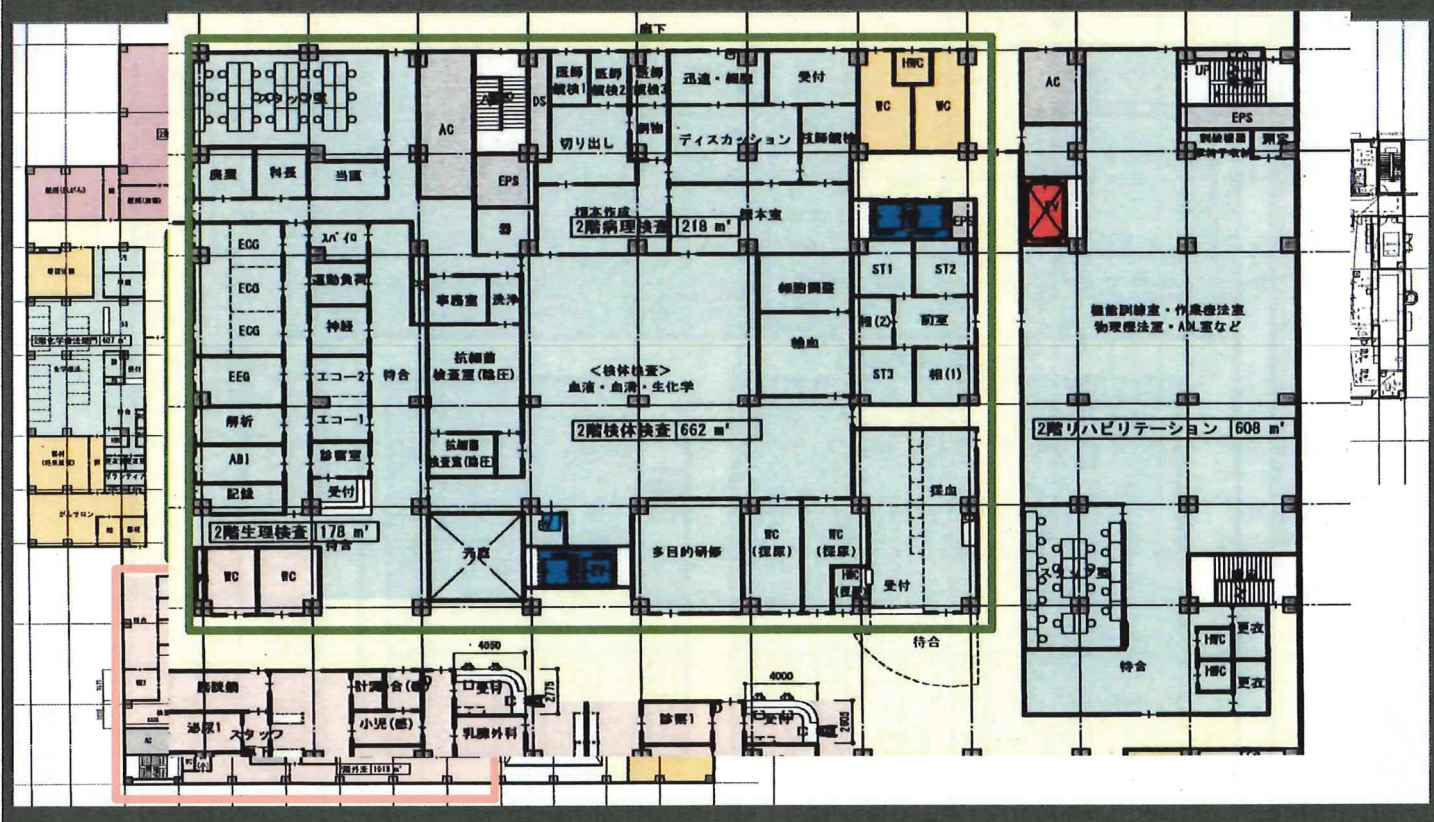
廊下

スタッフ室
AC
DS
医師 鏡検1
医師 鏡検2
医師 鏡検3
迅速・細胞
受付
HWC
WC
WC
AC
EPS
切り出し
薬物
ディスカッション
技師鏡検
病室
科長
当直
EPS
標本作成
2階病理検査 218 m²
標本室
EPS
ECG
ECG
ECG
スパイロ
運動負荷
神経
事務室
洗浄
抗酸菌 検査室(陰圧)
<検体検査>
血液・血清・生化学
細胞調整
輸血
ST1
ST2
細(2)
前室
ST3
細(1)
EEG
エコー2
エコー1
待合
解析
ABI
記録
診察室
受付
抗酸菌 検査室(陰圧)
2階検体検査 662 m²
採血
2階生理検査 178 m²
待合
WC
WC
光庭
多目的研修
WC (採尿)
WC (採尿)
HWC (採尿)
受付
待合
機能訓練室・作業療法室
物理療法室・ADL室など
2階リハビリテーション 608 m²
待合
HWC
HWC
更衣
更衣
4050
4000
2775
2000
処置室
診察1
計測・待合(小)
小児(小)
受付
乳腺外科
診察1
受付
スタッフ
外来 1018 m²